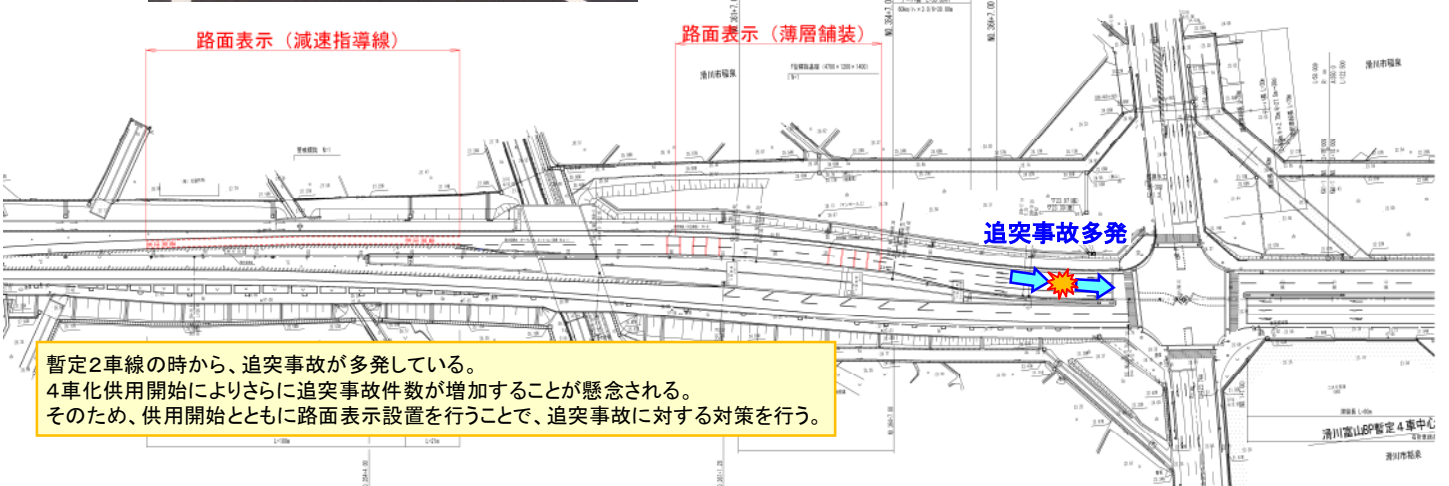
路面表示（減速指導線）

路面表示（薄層舗装）

追突事故多発

暫定2車線の時から、追突事故が多発している。
4車化供用開始によりさらに追突事故件数が増加することが懸念される。
そのため、供用開始とともに路面表示設置を行うことで、追突事故に対する対策を行う。

滑川市稲泉

滑川富山BP暫定４車中心

滑川市稲泉